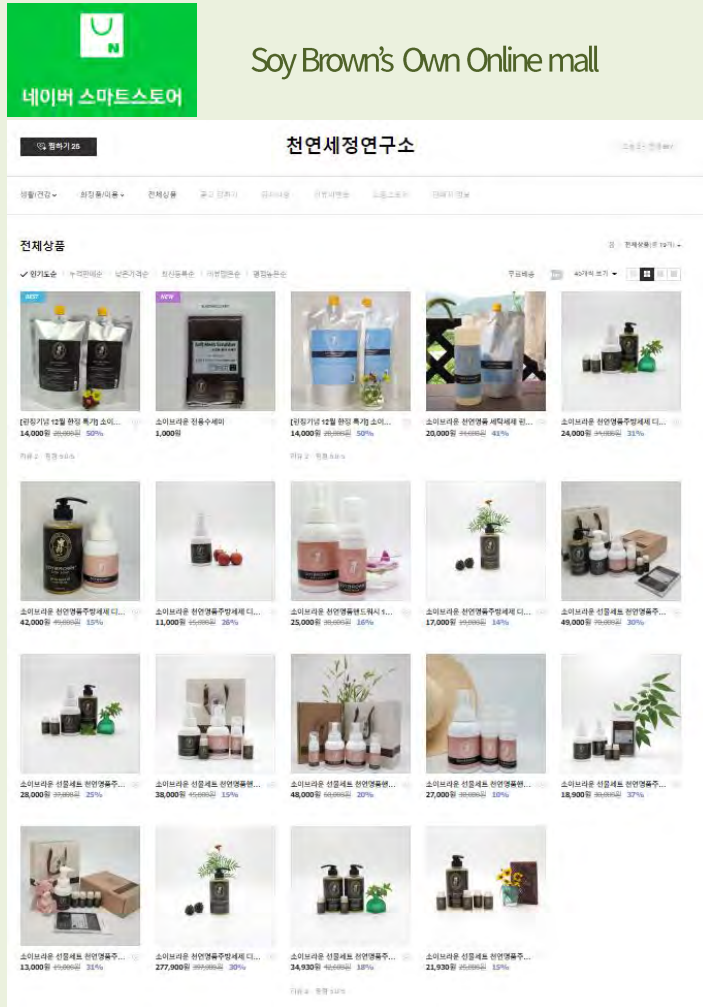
N

네이버 스마트스토어

Soy Brown's Own Online mall

찜하기 25

천연세정연구소

생활/건강 ▾ 화장품/미용 ▾ 전체상품 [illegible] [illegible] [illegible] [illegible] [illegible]

전체상품

✓ 인기도순 · 누적판매순 · 낮은가격순 · 최신등록순 · 리뷰많은순 · 평점높은순

무료배송 40개씩 보기 ▾

BEST

NEW

Soft Body Emulsion

[런칭기념 12월 한정 특가] 소이... 14,000원 28,000원 50%

소이브라운 전용수세미 1,000원

[런칭기념 12월 한정 특가] 소이... 14,000원 28,000원 50%

소이브라운 천연영플 세탁세제 리... 20,000원 34,000원 41%

소이브라운 천연영플주방세제 디... 24,000원 34,000원 31%

소이브라운 천연영플주방세제 디... 42,000원 49,000원 15%

소이브라운 천연영플주방세제 디... 11,000원 15,000원 26%

소이브라운 천연영플핸드워시 1... 25,000원 30,000원 16%

소이브라운 천연영플주방세제 디... 17,000원 20,000원 14%

소이브라운 선물세트 천연영플주... 49,000원 70,000원 30%

소이브라운 선물세트 천연영플주... 28,000원 37,000원 25%

소이브라운 선물세트 천연영플핸... 38,000원 45,000원 15%

소이브라운 선물세트 천연영플핸... 48,000원 60,000원 20%

소이브라운 선물세트 천연영플핸... 27,000원 30,000원 10%

소이브라운 선물세트 천연영플주... 18,900원 30,000원 37%

소이브라운 선물세트 천연영플주... 13,000원 19,000원 31%

소이브라운 천연영플주방세제 디... 277,900원 397,000원 30%

소이브라운 선물세트 천연영플주... 34,930원 42,600원 18%

소이브라운 선물세트 천연영플주... 21,930원 25,800원 15%